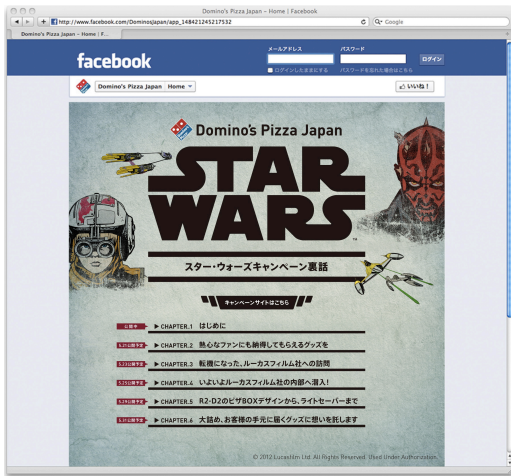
Domino's Pizza Japan – Home | Facebook

http://www.facebook.com/DominosJapan/app_148421245217532

Q- Google

Domino's Pizza Japan – Home | F...

facebook

メールアドレス

パスワード

ログイン

ログインしたままにする

パスワードを忘れた場合はこちら

Domino's Pizza Japan Home ▼

いいね！

Domino's Pizza Japan

STAR WARS

TM

スター・ウォーズキャンペーン裏話

キャンペーンサイトはこちら

公開中 ▶ CHAPTER.1 はじめに

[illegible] ▶ CHAPTER.2 熱心なファンにも納得してもらえるグッズを

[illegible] ▶ CHAPTER.3 転機になった、ルーカスフィルム社への訪問

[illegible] ▶ CHAPTER.4 いよいよルーカスフィルム社の内部へ潜入！

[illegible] ▶ CHAPTER.5 R2-D2のピザBOXデザインから、ライトセーバーまで

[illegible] ▶ CHAPTER.6 大詰め、お客様の手元に届くグッズに想いを託します

© 2012 Lucasfilm Ltd. All Rights Reserved. Used Under Authorization.